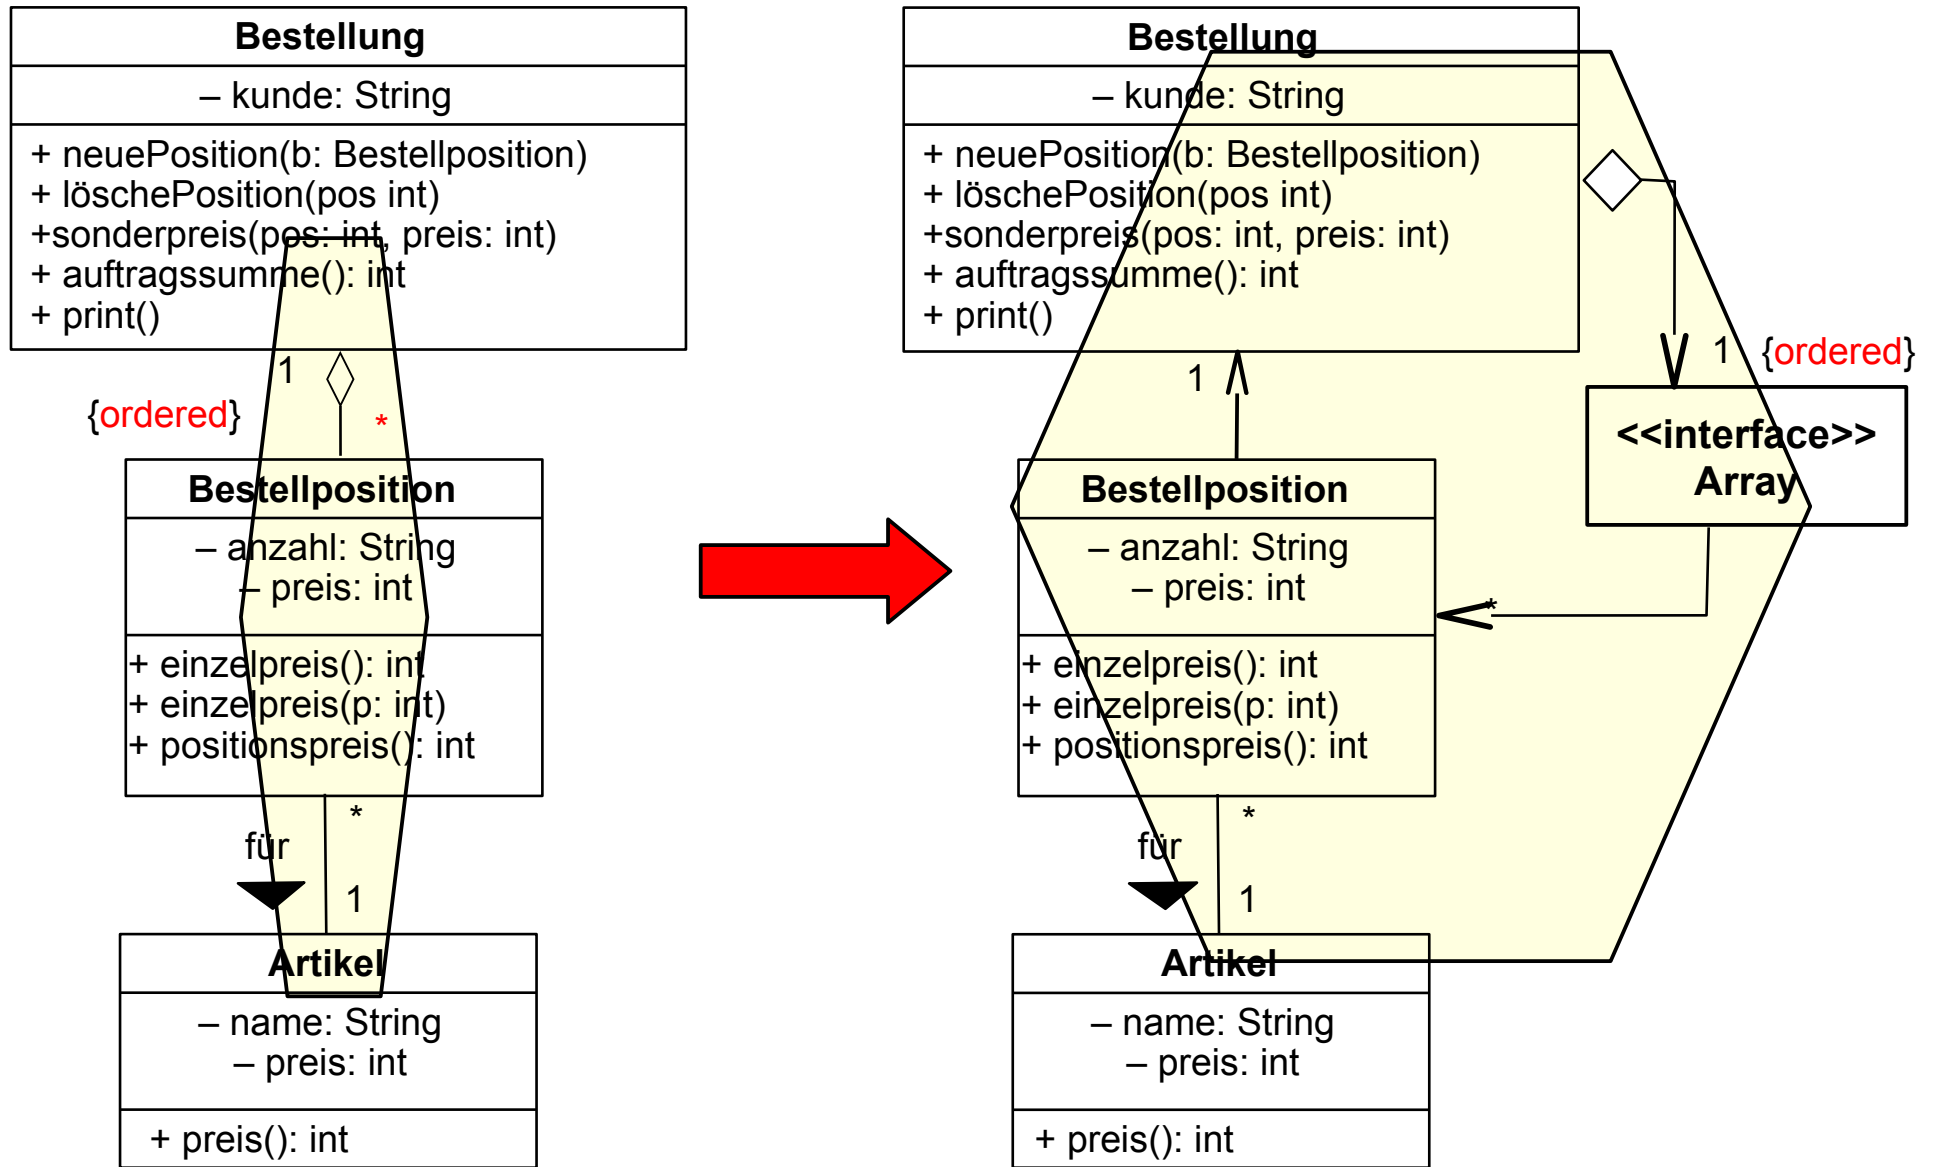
Bestellung

– kunde: String

+ neuePosition(b: Bestellposition)
+ löschePosition(pos int)
+sonderpreis(pos: int, preis: int)
+ auftragssumme(): int
+ print()

1

{ordered}

*

Bestellposition

– anzahl: String
– preis: int

+ einzelpreis(): int
+ einzelpreis(p: int)
+ positionspreis(): int

*

für

1

Artikel

– name: String
– preis: int

+ preis(): int

Bestellung

– kunde: String

+ neuePosition(b: Bestellposition)
+ löschePosition(pos int)
+sonderpreis(pos: int, preis: int)
+ auftragssumme(): int
+ print()

1

1

{ordered}

<<interface>>
Array

Bestellposition

– anzahl: String
– preis: int

*

+ einzelpreis(): int
+ einzelpreis(p: int)
+ positionspreis(): int

*

für

1

Artikel

– name: String
– preis: int

+ preis(): int